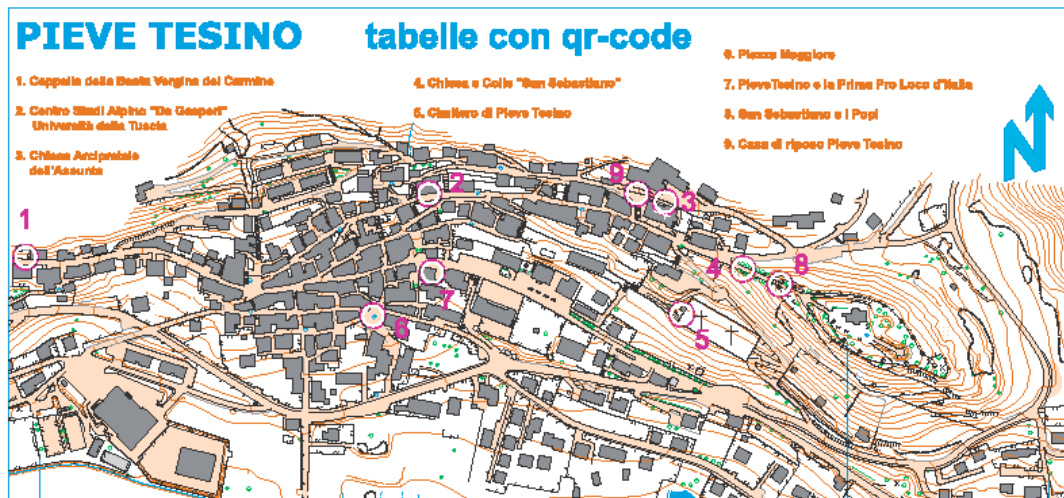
PIEVE TESINO tabelle con qr-code

1. Cappella della Beata Vergine del Carmine

2. Centro Studi Alpino "De Gasperi" Università della Tuscia

3. Chiesa Arcipretale dell'Assunta

4. Chiesa e Colle "San Sebastiano"

5. Cimitero di Pieve Tesino

6. Piazza Maggiore

7. PieveTesino e la Prima Pro Loco d'Italia

8. San Sebastiano e i Popi

9. Casa di riposo Pieve Tesino

N

1

2

9

3

4

8

7

5

6